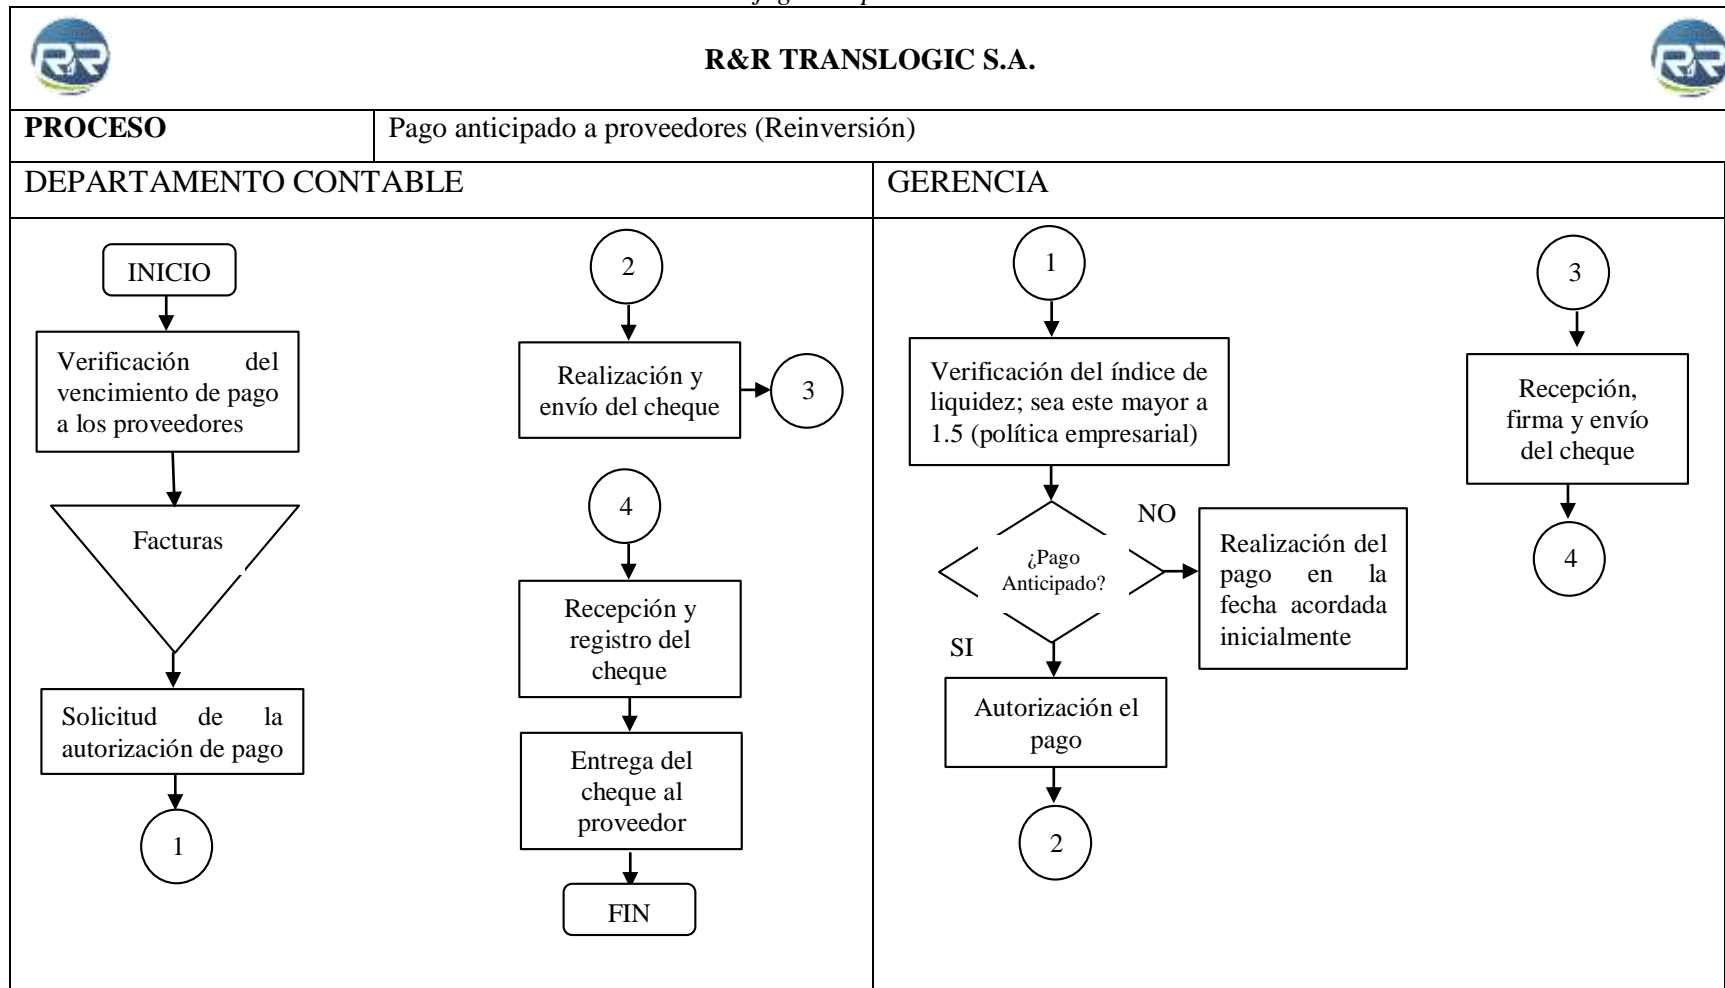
R&R TRANSLOGIC S.A.

| PROCESO | Pago anticipado a proveedores (Reinversión) |
|---|---|

DEPARTAMENTO CONTABLE

INICIO

Verificación del vencimiento de pago a los proveedores

Facturas

Solicitud de la autorización de pago

1

2

Realización y envío del cheque

3

4

Recepción y registro del cheque

Entrega del cheque al proveedor

FIN

GERENCIA

1

Verificación del índice de liquidez; sea este mayor a 1.5 (política empresarial)

¿Pago Anticipado?

NO

Realización del pago en la fecha acordada inicialmente

SI

Autorización el pago

2

3

Recepción, firma y envío del cheque

4